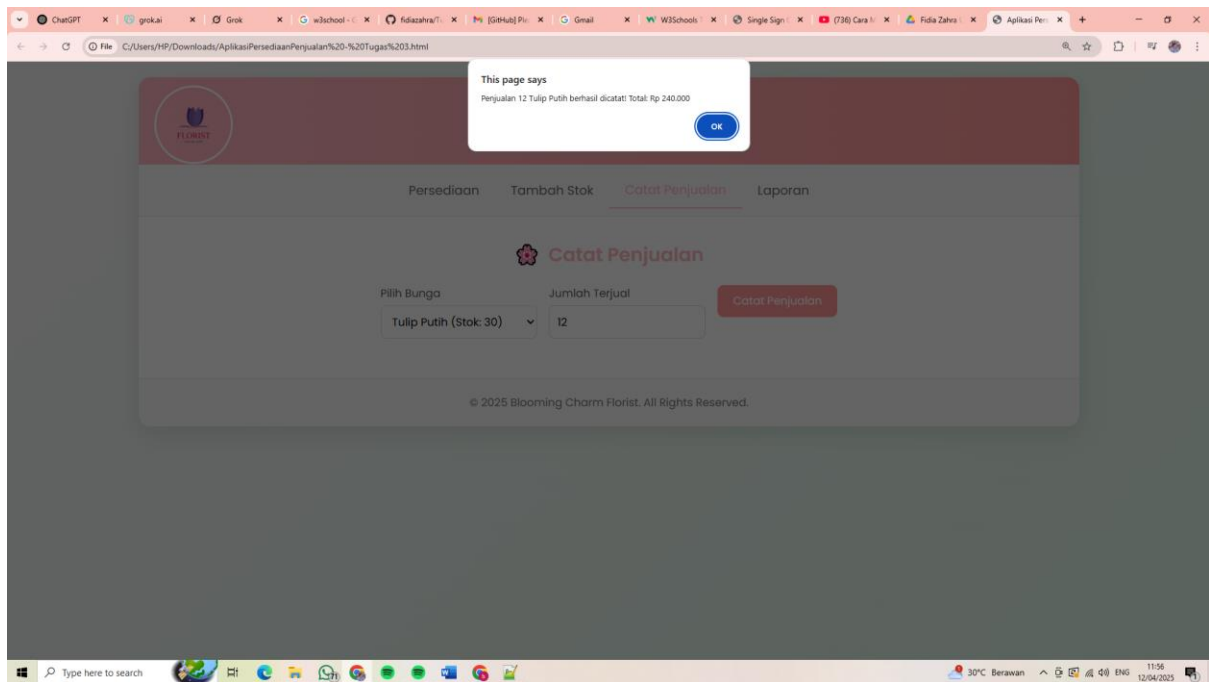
ChatGPT | grok.ai | Grok | w3school - | fidiazahra/T | [GitHub] Ple | Gmail | W3Schools | Single Sign | (736) Cara M | Fidia Zahra | Aplikasi Pers

File C:/Users/HP/Downloads/AplikasiPersediaanPenjualan%20-%20Tugas%203.html

This page says
Penjualan 12 Tulip Putih berhasil dicatat! Total: Rp 240.000
OK

FLORIST

Persediaan | Tambah Stok | Catat Penjualan | Laporan

Catat Penjualan

Pilih Bunga
Tulip Putih (Stok: 30)

Jumlah Terjual
12

Catat Penjualan

© 2025 Blooming Charm Florist. All Rights Reserved.

Type here to search

30°C Berawan ENG 11:56 12/04/2025